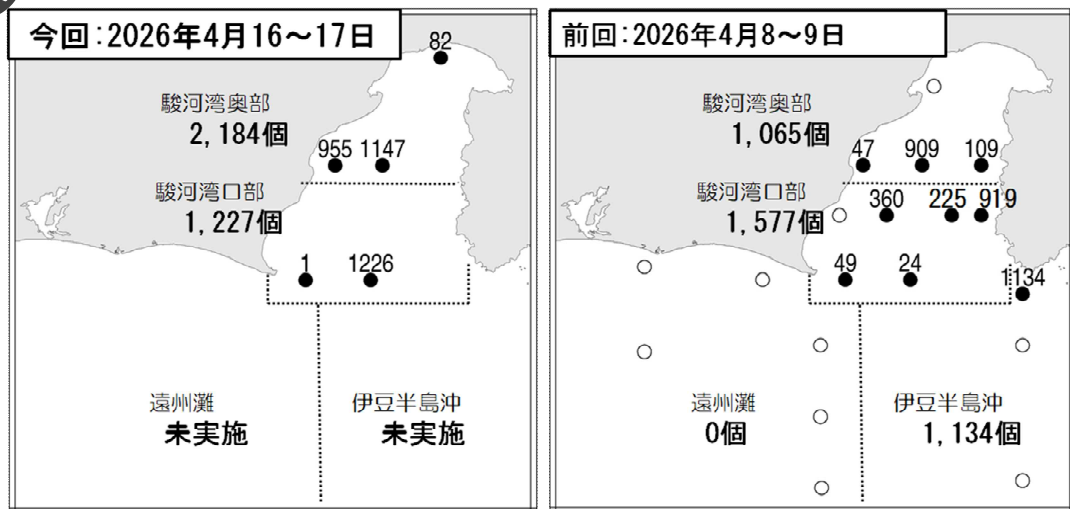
今回：2026年4月16～17日

82

駿河湾奥部
2,184個

955 1147

駿河湾口部
1,227個

1 1226

遠州灘
未実施

伊豆半島沖
未実施

前回：2026年4月8～9日

駿河湾奥部
1,065個

47 909 109

駿河湾口部
1,577個

360 225 919

49 24

1134

遠州灘
0個

伊豆半島沖
1,134個